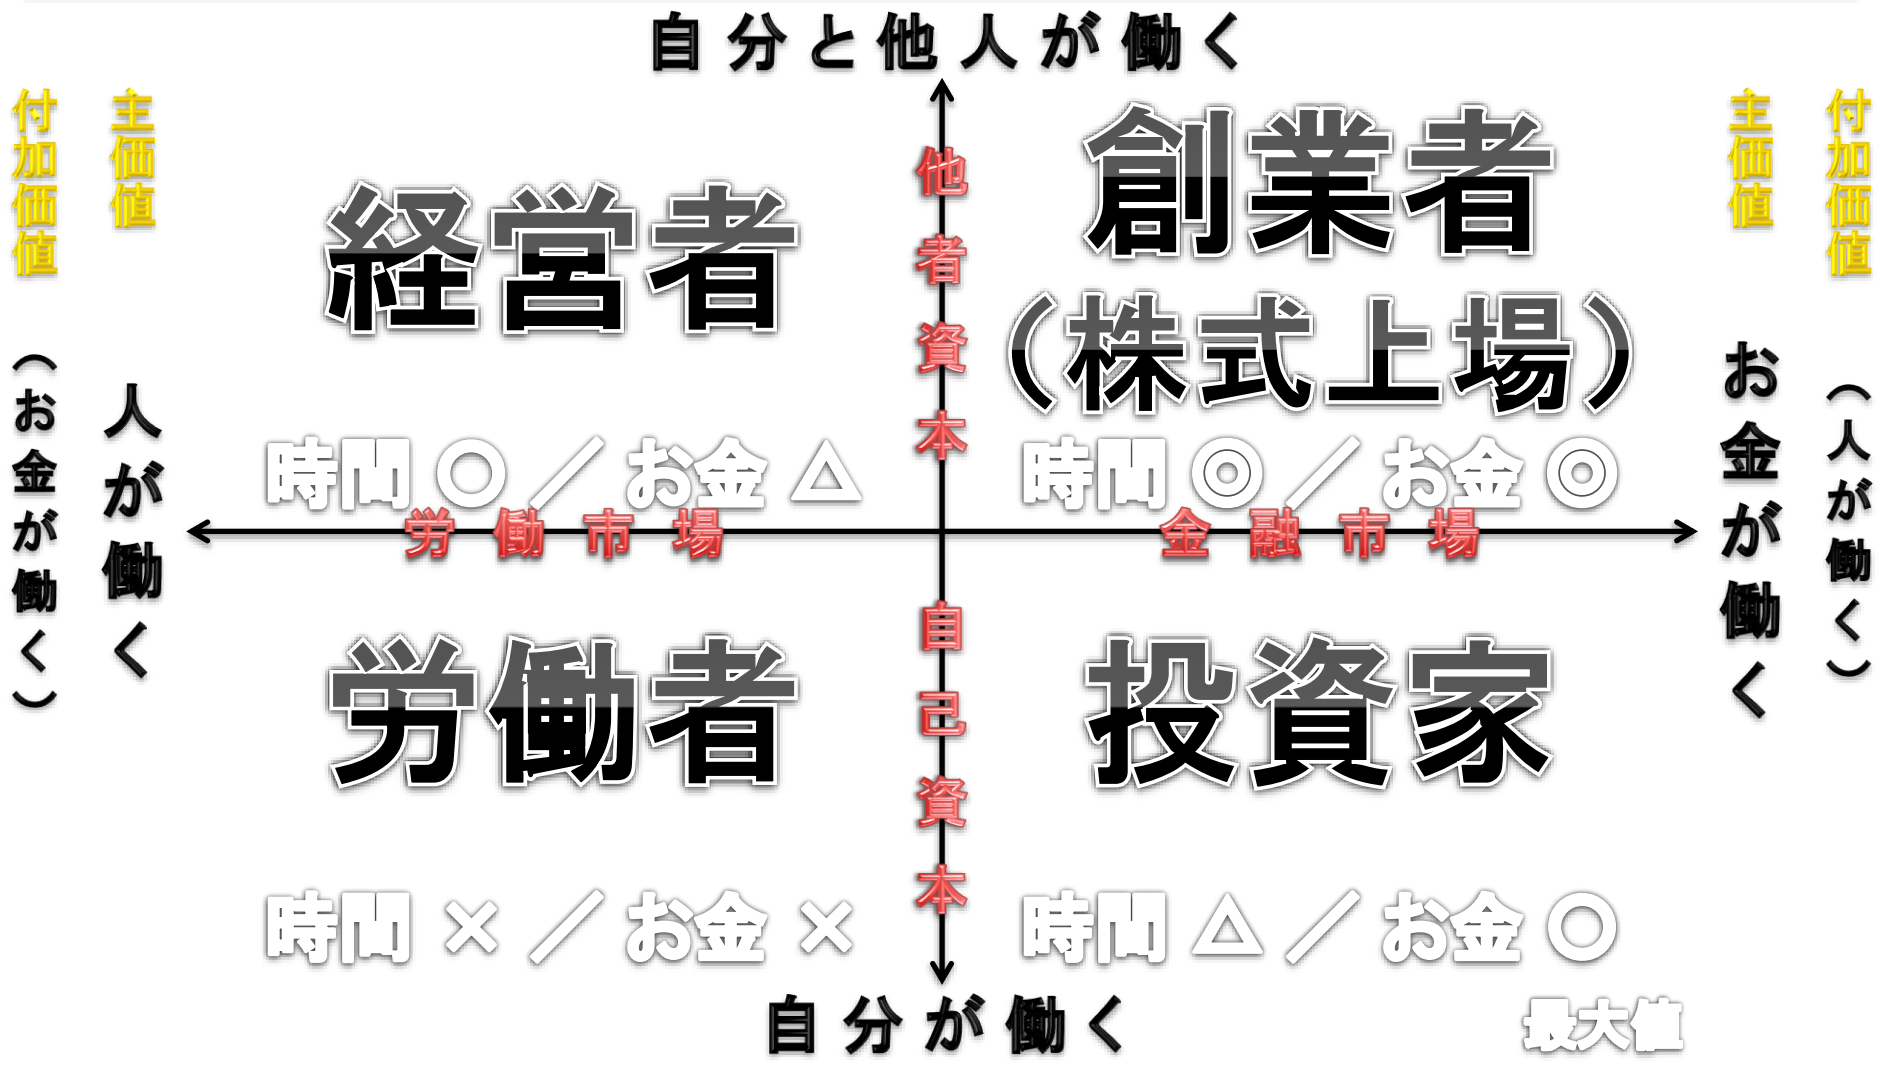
自分と他人が働く

付加価値

主価値

経営者

他者資本

創業者（株式上場）

主価値

付加価値

（お金が働く）

人が働く

時間〇／お金△

時間◎／お金◎

お金が働く

（人が働く）

労働市場

金融市場

労働者

自己資本

投資家

時間×／お金×

時間△／お金〇

自分が働く

最大値